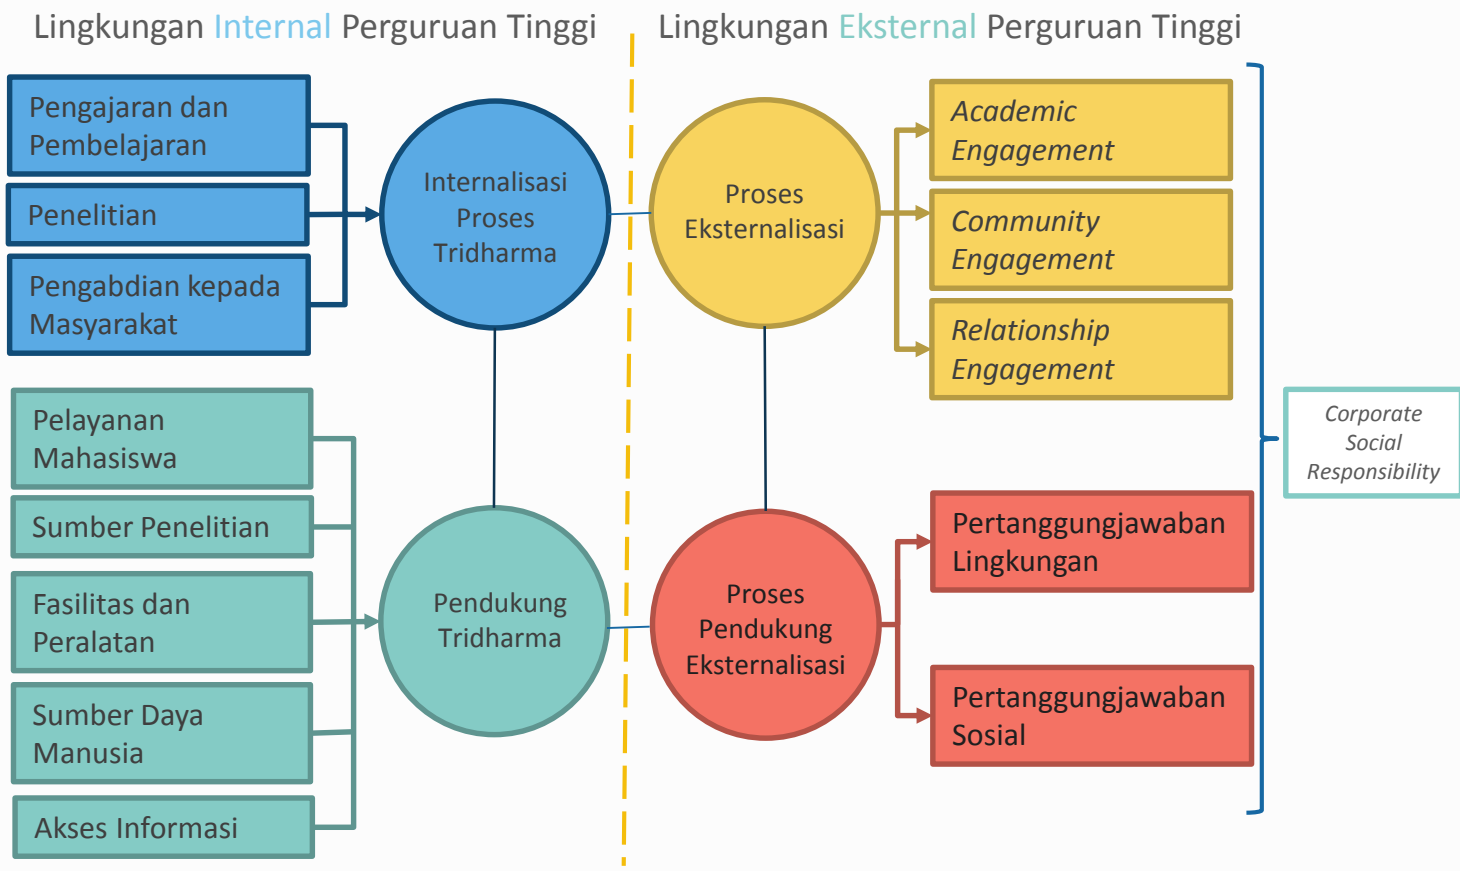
Lingkungan Internal Perguruan Tinggi

Lingkungan Eksternal Perguruan Tinggi

Pengajaran dan Pembelajaran

Penelitian

Pengabdian kepada Masyarakat

Internalisasi Proses Tridharma

Proses Eksternalisasi

Academic Engagement

Community Engagement

Relationship Engagement

Corporate Social Responsibility

Pelayanan Mahasiswa

Sumber Penelitian

Fasilitas dan Peralatan

Sumber Daya Manusia

Akses Informasi

Pendukung Tridharma

Proses Pendukung Eksternalisasi

Pertanggungjawaban Lingkungan

Pertanggungjawaban Sosial